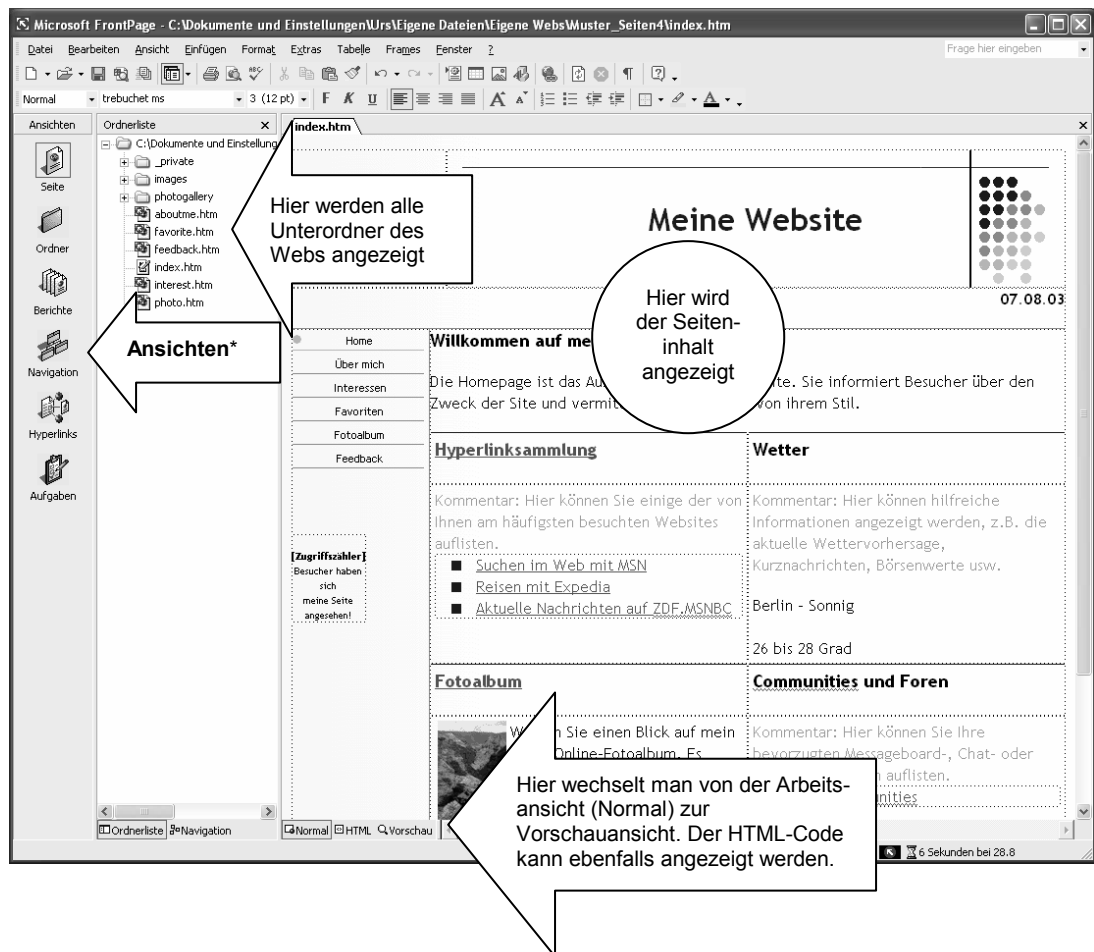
Microsoft FrontPage - C:\Dokumente und Einstellungen\Urs\Eigene Dateien\Eigene Webs\Muster_Seiten4\index.htm

Datei Bearbeiten Ansicht Einfügen Format Extras Tabelle Frames Fenster ?

Frage hier eingeben

Normal trebuchet ms 3 (12 pt) F K U

Ansichten

Seite

Ordner

Berichte

Navigation

Hyperlinks

Aufgaben

Ordnerliste

C:\Dokumente und Einstellung

_private

images

photogallery

aboutme.htm

favorite.htm

feedback.htm

index.htm

interest.htm

photo.htm

Ordnerliste Navigation

index.htm

Hier werden alle Unterordner des Webs angezeigt

Ansichten*

Meine Website

07.08.03

Hier wird der Seiteninhalt angezeigt

Home

Über mich

Interessen

Favoriten

Fotoalbum

Feedback

Willkommen auf me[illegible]

Die Homepage ist das Au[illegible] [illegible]te. Sie informiert Besucher über den Zweck der Site und vermit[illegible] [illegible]on ihrem Stil.

Hyperlinksammlung

Wetter

Kommentar: Hier können Sie einige der von Ihnen am häufigsten besuchten Websites auflisten.

Kommentar: Hier können hilfreiche Informationen angezeigt werden, z.B. die aktuelle Wettervorhersage, Kurznachrichten, Börsenwerte usw.

[Zugriffszähler] Besucher haben sich meine Seite angesehen!

Suchen im Web mit MSN

Reisen mit Expedia

Aktuelle Nachrichten auf ZDF.MSNBC

Berlin - Sonnig

26 bis 28 Grad

Fotoalbum

Communities und Foren

W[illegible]n Sie einen Blick auf mein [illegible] Online-Fotoalbum. Es

Kommentar: Hier können Sie Ihre bevorzugten Messageboard-, Chat- oder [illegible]n auflisten.

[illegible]nities

Hier wechselt man von der Arbeitsansicht (Normal) zur Vorschauansicht. Der HTML-Code kann ebenfalls angezeigt werden.

Normal HTML Vorschau

6 Sekunden bei 28.8